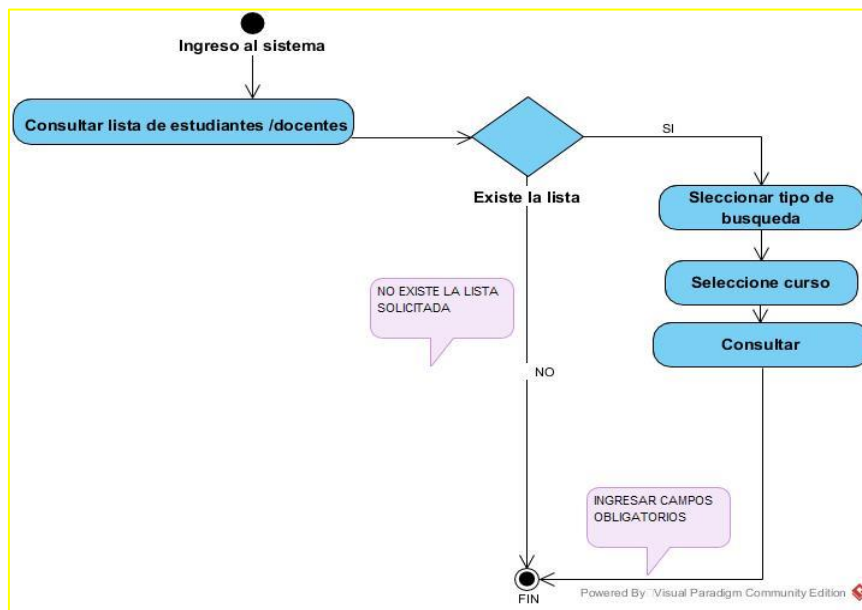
Ingreso al sistema

Consultar lista de estudiantes /docentes

SI

Existe la lista

Sleccionar tipo de busqueda

Seleccione curso

Consultar

NO EXISTE LA LISTA SOLICITADA

NO

INGRESAR CAMPOS OBLIGATORIOS

FIN

Powered By Visual Paradigm Community Edition